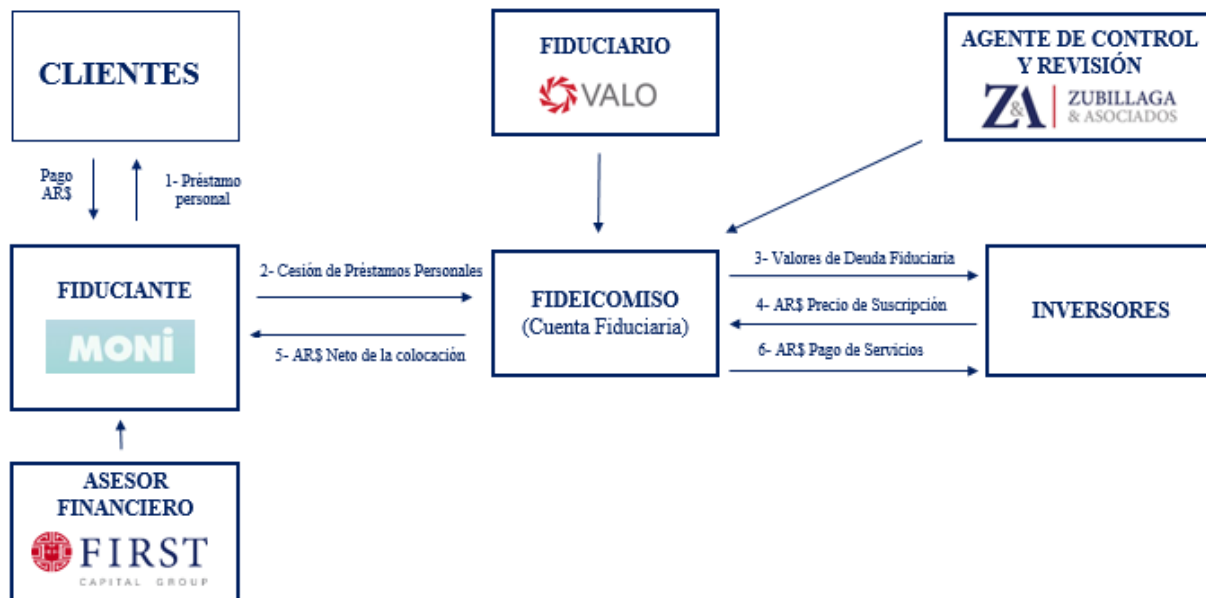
CLIENTES

FIDUCIARIO

VALO

AGENTE DE CONTROL Y REVISIÓN

Z&A ZUBILLAGA & ASOCIADOS

Pago AR$

1- Préstamo personal

FIDUCIANTE

MONI

2- Cesión de Préstamos Personales

5- AR$ Neto de la colocación

FIDEICOMISO (Cuenta Fiduciaria)

3- Valores de Deuda Fiduciaria

4- AR$ Precio de Suscripción

6- AR$ Pago de Servicios

INVERSORES

ASESOR FINANCIERO

FIRST CAPITAL GROUP